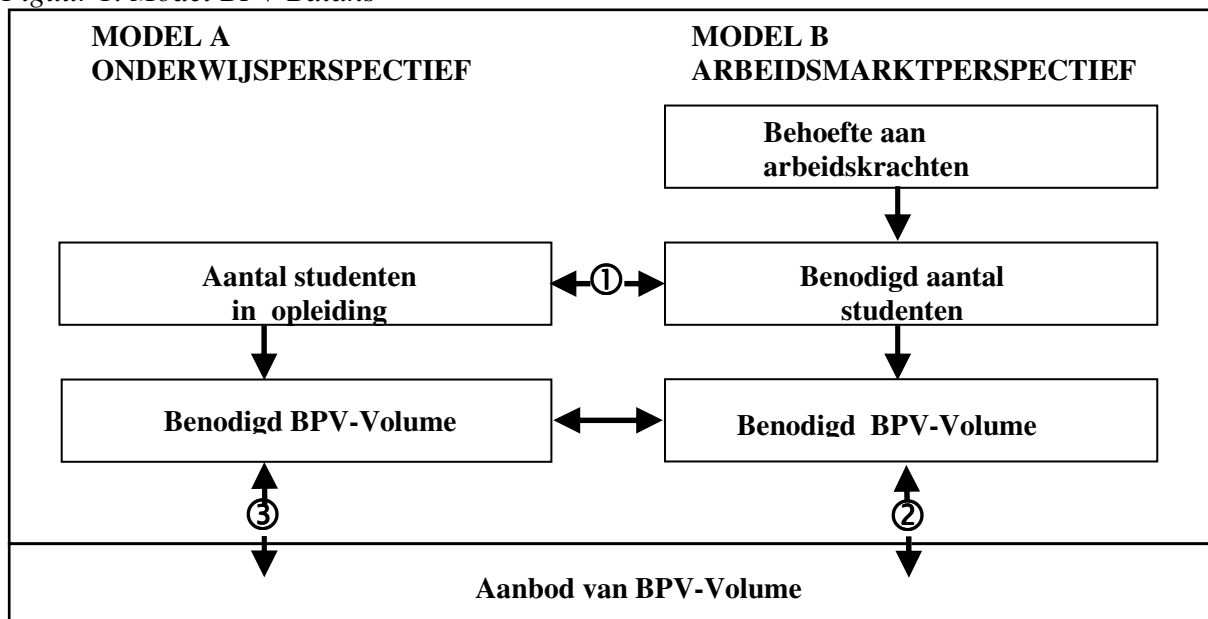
Figuur 1. Model BPV-Balans

MODEL A
ONDERWIJSPERSPECTIEF

MODEL B
ARBEIDSMARKTPERSPECTIEF

Behoefte aan arbeidskrachten

Aantal studenten in opleiding

①

Benodigd aantal studenten

Benodigd BPV-Volume

Benodigd BPV-Volume

③

②

Aanbod van BPV-Volume